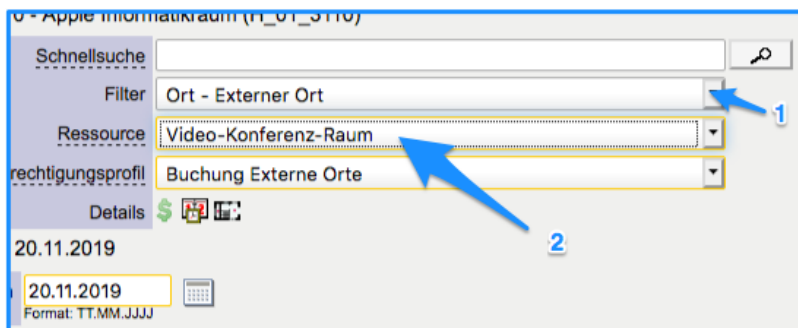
0 - Apple Informatikraum (H_01_3110)

Schnellsuche

Filter Ort - Externer Ort

Ressource Video-Konferenz-Raum

rechtigungsprofil Buchung Externe Orte

Details $

1

2

20.11.2019

20.11.2019
Format: TT.MM.JJJJ